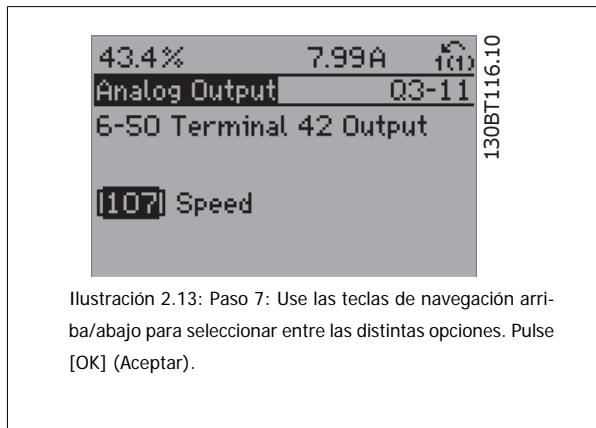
43.4% 7.99A 1(1)

Analog Output Q3-11

6-50 Terminal 42 Output

[107] Speed

130BT116.10

Ilustración 2.13: Paso 7: Use las teclas de navegación arriba/abajo para seleccionar entre las distintas opciones. Pulse [OK] (Aceptar).